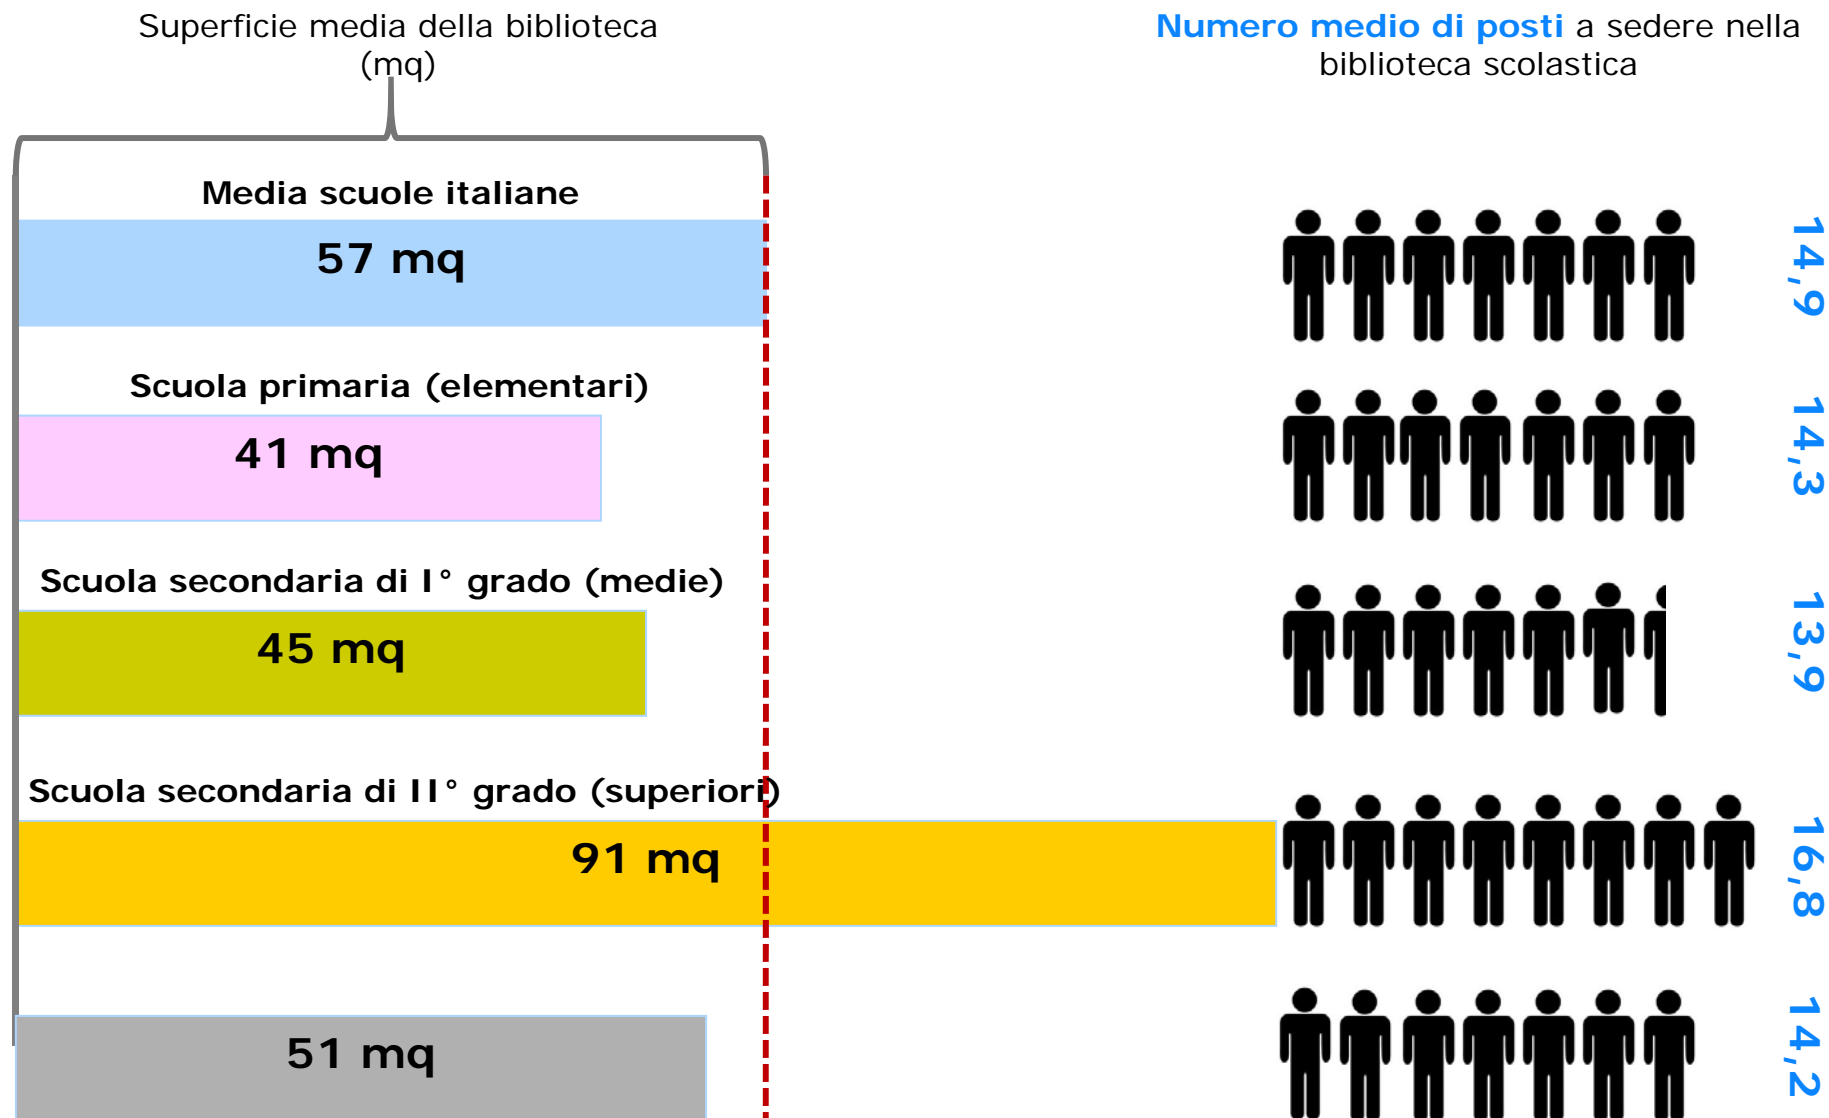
Superficie media della biblioteca (mq)

Numero medio di posti a sedere nella biblioteca scolastica

Media scuole italiane

57 mq

14,9

Scuola primaria (elementari)

41 mq

14,3

Scuola secondaria di I° grado (medie)

45 mq

13,9

Scuola secondaria di II° grado (superiori)

91 mq

16,8

51 mq

14,2